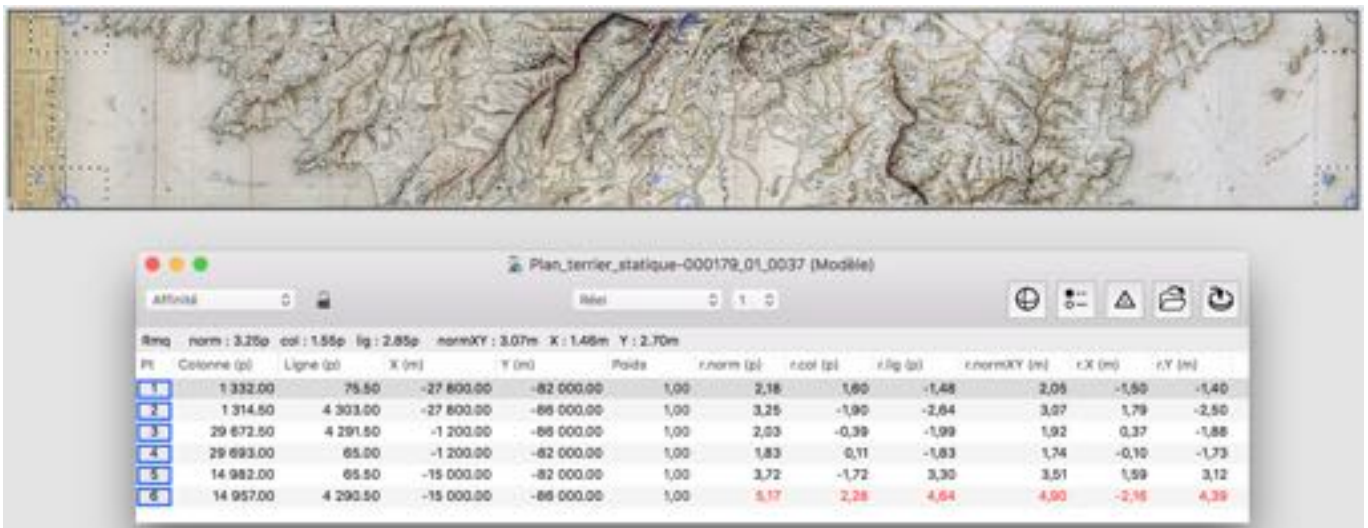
Plan_terrier_statique-000179_01_0037 (Modèle)

Affinité

Réel

1

Rmq norm : 3.25p col : 1.55p lig : 2.85p normXY : 3.07m X : 1.46m Y : 2.70m

| Pt | Colonne (p) | Ligne (p) | X (m) | Y (m) | Poids | r.norm (p) | r.col (p) | r.lig (p) | r.normXY (m) | r.X (m) | r.Y (m) |
|---|---|---|---|---|---|---|---|---|---|---|---|
| 1 | 1 332.00 | 75.50 | -27 800.00 | -82 000.00 | 1,00 | 2,18 | 1,60 | -1,48 | 2,05 | -1,50 | -1,40 |
| 2 | 1 314.50 | 4 303.00 | -27 800.00 | -86 000.00 | 1,00 | 3,25 | -1,90 | -2,64 | 3,07 | 1,79 | -2,50 |
| 3 | 29 672.50 | 4 291.50 | -1 200.00 | -86 000.00 | 1,00 | 2,03 | -0,39 | -1,99 | 1,92 | 0,37 | -1,88 |
| 4 | 29 693.00 | 65.00 | -1 200.00 | -82 000.00 | 1,00 | 1,83 | 0,11 | -1,83 | 1,74 | -0,10 | -1,73 |
| 5 | 14 982.00 | 65.50 | -15 000.00 | -82 000.00 | 1,00 | 3,72 | -1,72 | 3,30 | 3,51 | 1,59 | 3,12 |
| 6 | 14 957.00 | 4 290.50 | -15 000.00 | -86 000.00 | 1,00 | 5,17 | 2,28 | 4,64 | 4,90 | -2,16 | 4,39 |